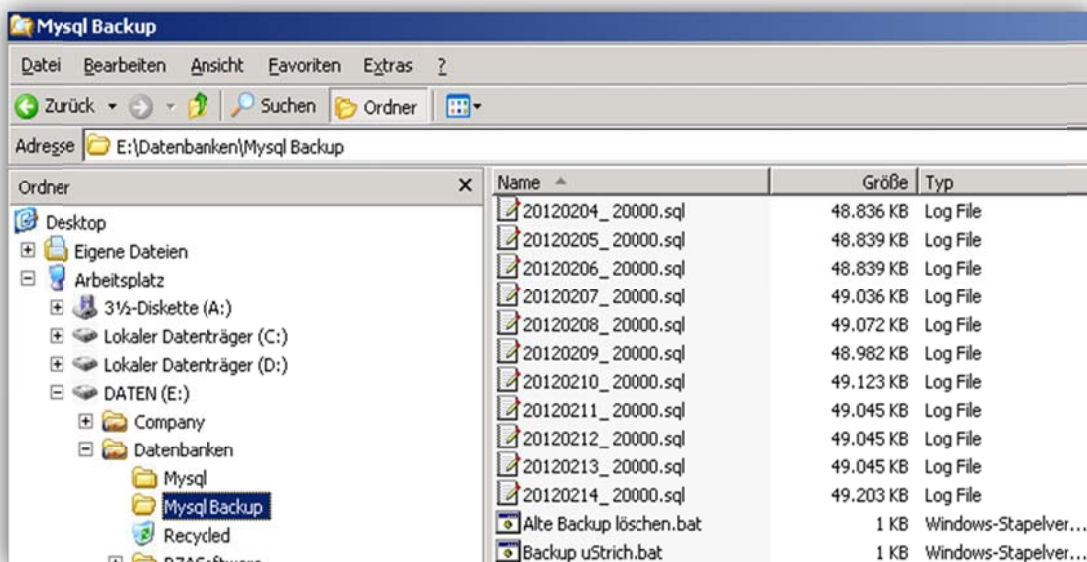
Mysql Backup

Datei Bearbeiten Ansicht Favoriten Extras ?

Zurück Suchen Ordner

Adresse E:\Datenbanken\Mysql Backup

Ordner ×

Desktop
Eigene Dateien
Arbeitsplatz
3½-Diskette (A:)
Lokaler Datenträger (C:)
Lokaler Datenträger (D:)
DATEN (E:)
Company
Datenbanken
Mysql
Mysql Backup
Recycled
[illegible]

| Name | Größe | Typ |
|---|---|---|
| 20120204_20000.sql | 48.836 KB | Log File |
| 20120205_20000.sql | 48.839 KB | Log File |
| 20120206_20000.sql | 48.839 KB | Log File |
| 20120207_20000.sql | 49.036 KB | Log File |
| 20120208_20000.sql | 49.072 KB | Log File |
| 20120209_20000.sql | 48.982 KB | Log File |
| 20120210_20000.sql | 49.123 KB | Log File |
| 20120211_20000.sql | 49.045 KB | Log File |
| 20120212_20000.sql | 49.045 KB | Log File |
| 20120213_20000.sql | 49.045 KB | Log File |
| 20120214_20000.sql | 49.203 KB | Log File |
| Alte Backup löschen.bat | 1 KB | Windows-Stapelver... |
| Backup uStrich.bat | 1 KB | Windows-Stapelver... |